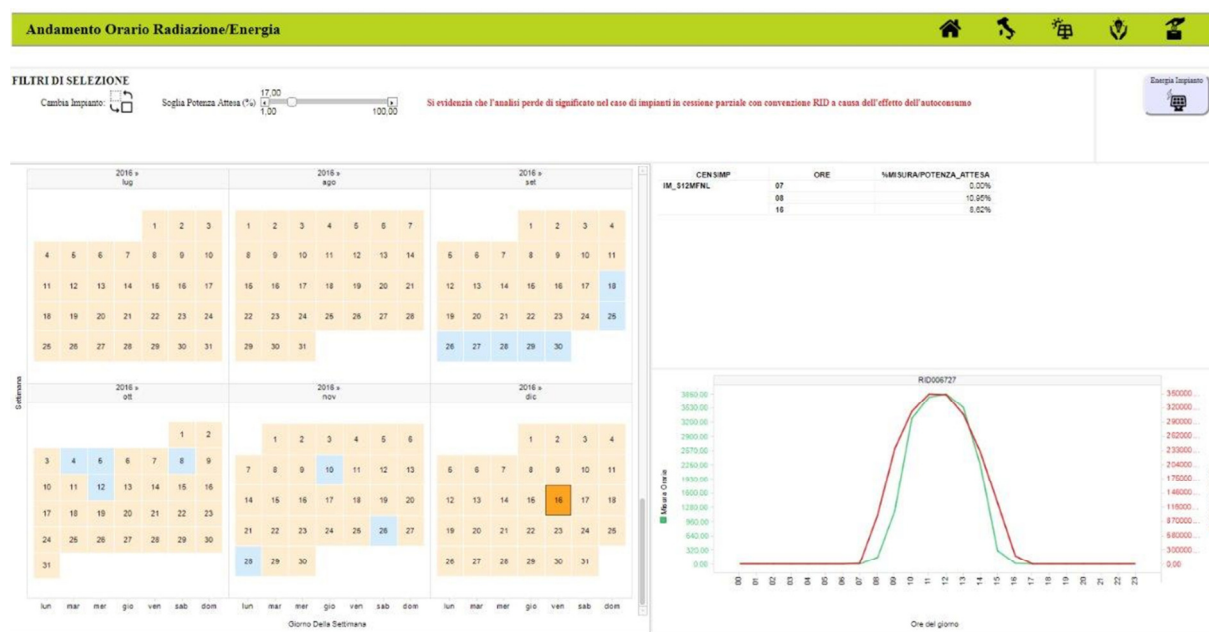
Andamento Orario Radiazione/Energia

FILTRI DI SELEZIONE

Cambia Impianto:

Soglia Potenza Attesa (%) 17,00 1,00 100,00

Si evidenzia che l'analisi perde di significato nel caso di impianti in cessione parziale con convenzione RID a causa dell'effetto dell'autoconsumo

Energia Impianto

2016 » lug

| | | | | | | |
|---|---|---|---|---|---|---|
| | | | | 1 | 2 | 3 |
| 4 | 5 | 6 | 7 | 8 | 9 | 10 |
| 11 | 12 | 13 | 14 | 15 | 16 | 17 |
| 18 | 19 | 20 | 21 | 22 | 23 | 24 |
| 25 | 26 | 27 | 28 | 29 | 30 | 31 |

2016 » ago

| | | | | | | |
|---|---|---|---|---|---|---|
| 1 | 2 | 3 | 4 | 5 | 6 | 7 |
| 8 | 9 | 10 | 11 | 12 | 13 | 14 |
| 15 | 16 | 17 | 18 | 19 | 20 | 21 |
| 22 | 23 | 24 | 25 | 26 | 27 | 28 |
| 29 | 30 | 31 | | | | |

2016 » set

| | | | | | | |
|---|---|---|---|---|---|---|
| | | | 1 | 2 | 3 | 4 |
| 5 | 6 | 7 | 8 | 9 | 10 | 11 |
| 12 | 13 | 14 | 15 | 16 | 17 | 18 |
| 19 | 20 | 21 | 22 | 23 | 24 | 25 |
| 26 | 27 | 28 | 29 | 30 | | |

Settimana

2016 » ott

| | | | | | | |
|---|---|---|---|---|---|---|
| | | | | | 1 | 2 |
| 3 | 4 | 5 | 6 | 7 | 8 | 9 |
| 10 | 11 | 12 | 13 | 14 | 15 | 16 |
| 17 | 18 | 19 | 20 | 21 | 22 | 23 |
| 24 | 25 | 26 | 27 | 28 | 29 | 30 |
| 31 | | | | | | |

2016 » nov

| | | | | | | |
|---|---|---|---|---|---|---|
| | 1 | 2 | 3 | 4 | 5 | 6 |
| 7 | 8 | 9 | 10 | 11 | 12 | 13 |
| 14 | 15 | 16 | 17 | 18 | 19 | 20 |
| 21 | 22 | 23 | 24 | 25 | 26 | 27 |
| 28 | 29 | 30 | | | | |

2016 » dic

| | | | | | | |
|---|---|---|---|---|---|---|
| | | | 1 | 2 | 3 | 4 |
| 5 | 6 | 7 | 8 | 9 | 10 | 11 |
| 12 | 13 | 14 | 15 | 16 | 17 | 18 |
| 19 | 20 | 21 | 22 | 23 | 24 | 25 |
| 26 | 27 | 28 | 29 | 30 | 31 | |

lun mar mer gio ven sab dom lun mar mer gio ven sab dom lun mar mer gio ven sab dom

Giorno Della Settimana

| CENSIMP | ORE | %MISURA/POTENZA_ATTESA |
|---|---|---|
| IM_S12MFNL | 07 | 0,00% |
| | 08 | 10,96% |
| | 16 | 8,62% |

RID006727

3850,00 3530,00 3210,00 2890,00 2570,00 2250,00 1930,00 1600,00 1280,00 960,00 640,00 320,00 0,00

Misura Oraria

350000... 320000... 290000... 262000... 233000... 204000... 175000... 146000... 116000... 870000... 580000... 300000... 0,00

00 01 02 03 04 05 06 07 08 09 10 11 12 13 14 15 16 17 18 19 20 21 22 23

Ore del giorno